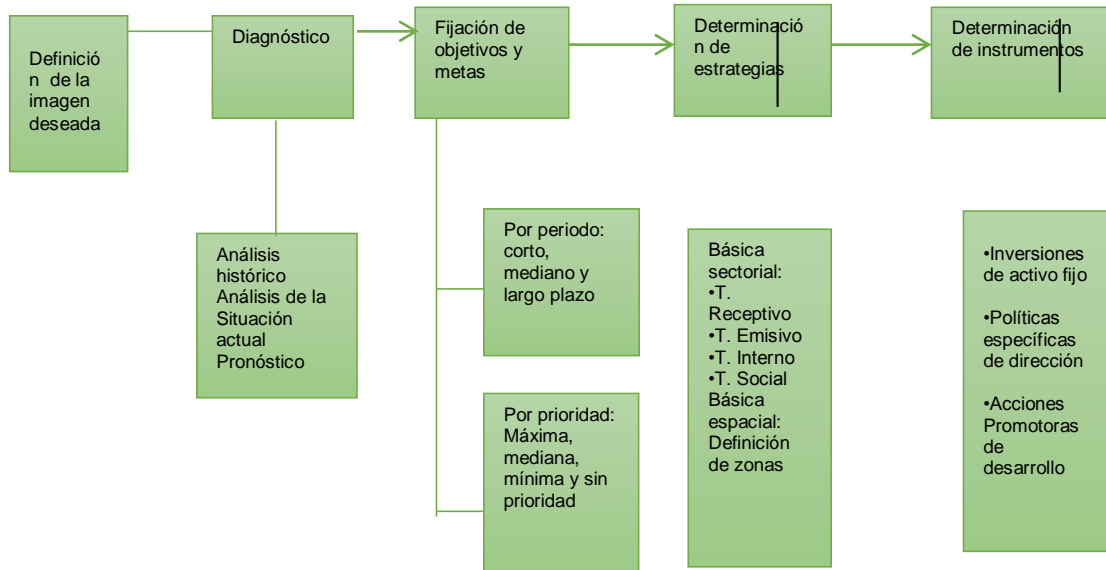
Definición de la imagen deseada

Diagnóstico

Fijación de objetivos y metas

Determinación de estrategias

Determinación de instrumentos

Análisis histórico
Análisis de la Situación actual
Pronóstico

Por periodo: corto, mediano y largo plazo

Por prioridad: Máxima, mediana, mínima y sin prioridad

Básica sectorial:
•T. Receptivo
•T. Emisivo
•T. Interno
•T. Social
Básica espacial: Definición de zonas

•Inversiones de activo fijo

•Políticas específicas de dirección

•Acciones Promotoras de desarrollo